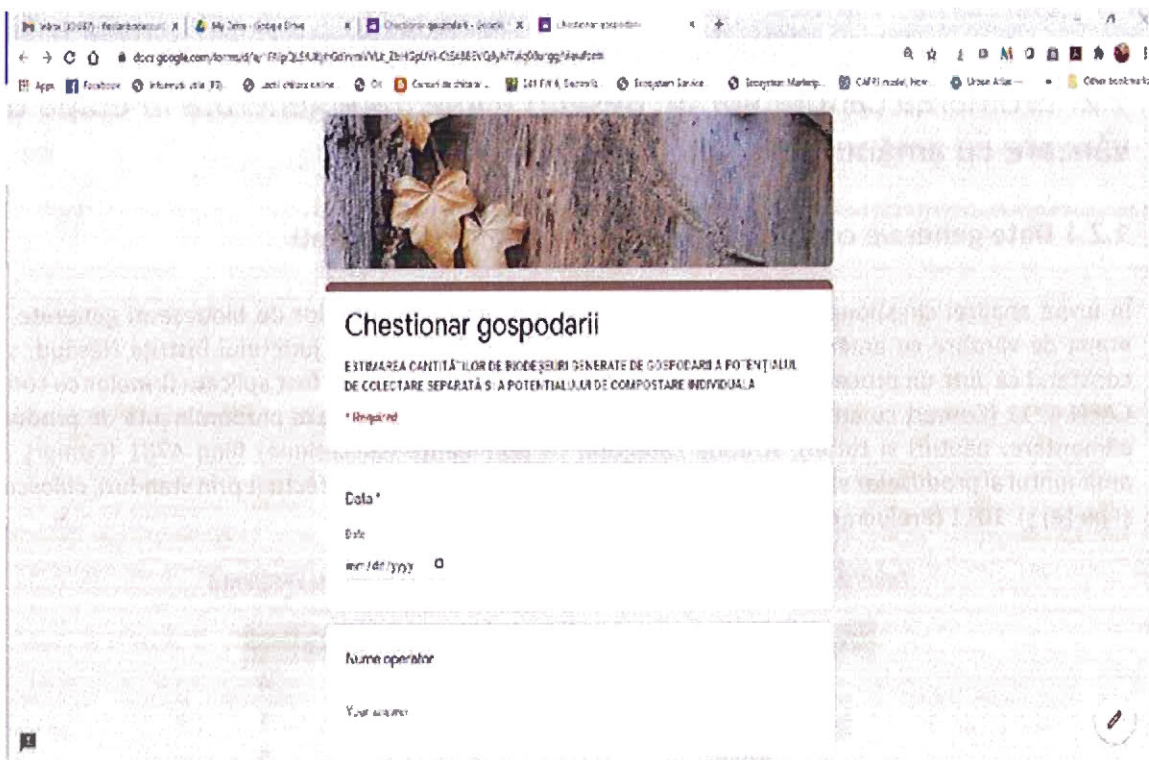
Inbox (3 087) - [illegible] | My Drive - Google Drive | Chestionar gospodarii - Google | Chestionar gospodarii

docs.google.com/forms/d/e/1FAIpQLSfUXjhGdi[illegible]/viewform

Apps | Facebook | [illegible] | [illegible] | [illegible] | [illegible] | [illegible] | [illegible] | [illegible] | CAFE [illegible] | Urban Atlas | Other bookmarks

Chestionar gospodarii

ESTIMAREA CANTITĂȚILOR DE BIODEȘEURI GENERATE DE GOSPODARII A POTENȚIALUL DE COLECTARE SEPARATĂ ȘI A POTENȚIALULUI DE COMPOSTARE INDIVIDUALĂ

* Required

Data *

Date

mm/dd/yyyy

Nume operator

Your answer